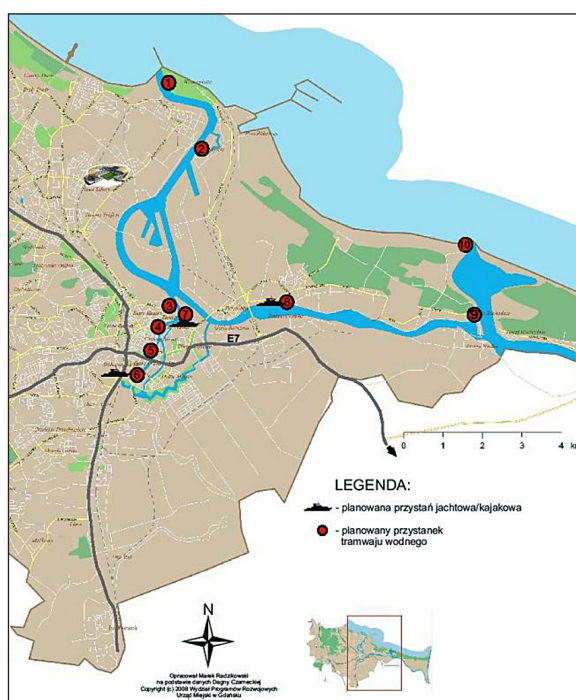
1
2
3
4
5
6
7
8
9
10
E7
0 1 2 3 4 k

LEGENDA:
- planowana przystań jachtowa/kajakowa
- planowany przystanek tramwaju wodnego

N

Opracował Marek Radzikowski na podstawie danych Dagny Czarneckiej
Copyright (c) 2008 Wydział Programów Rozwojowych Urząd Miejski w Gdańsku